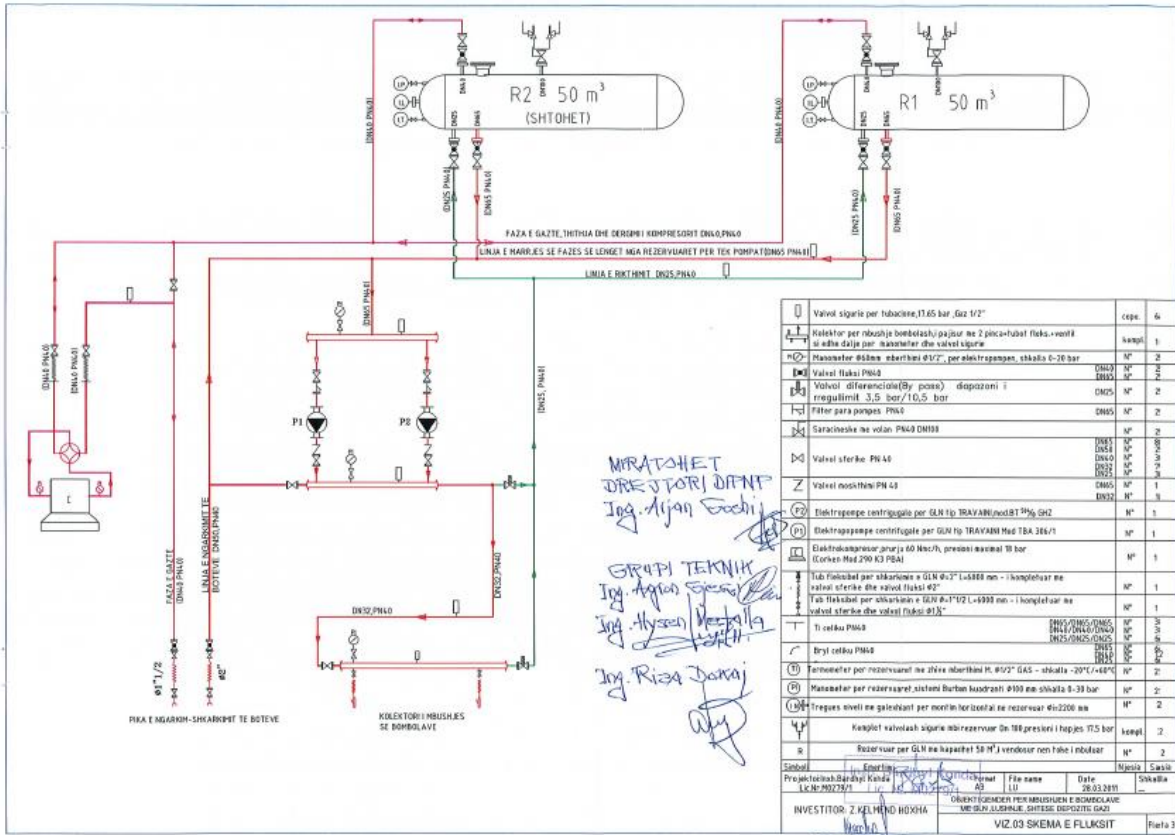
R2 50 m$^3$
(SHTOHET)

R1 50 m$^3$

LP
LL
LT

DN40 PN40
DN40
DN25
DN65
DN25 PN40
DN65 PN40

FAZA E GAZTE,THITHJA DHE DERGIMI I KOMPRESORIT DN40,PN40
LINJA E MARRJES SE FAZES SE LENGET NGA REZERVUARET PER TEK POMPAT(DN65 PN40)
LINJA E RIKTHIMIT DN25,PN40

DN65 PN40
DN25 PN40
DN40 PN40

P1
P2

LINJA E NGARKIMIT TE BOTEVE DN50,PN40
FAZA E GAZTE (DN40 PN40)
DN32,PN40
DN32,PN40

Φ1"1/2
Φ2"

PIKA E NGARKIM-SHKARKIMIT TE BOTEVE

KOLEKTORI I MBUSHJES SE BOMBOLAVE

MIRATOHET
DREJTORI DPNP
Ing. Aljan Sadiu

GRUPI TEKNIK
Ing. Agron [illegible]
Ing. Hysen Mezhalla
Ing. Riza Daraj

| | | | |
|---|---|---|---|
| | Valvol sigurie per tubacione,17.65 bar ,Gaz 1/2" | cope. | 6 |
| | Kolektor per mbushje bombolash,i pajisur me 2 pinca+tubot fleks.+ventil si edhe dalje per manometer dhe valvol sigurie | kompl. | 1 |
| | Manometer Φ60mm mberthimi Φ1/2", per elektropompen, shkalla 0-20 bar | N° | 2 |
| | Valvol fluksi PN40 DN40 DN65 | N° N° | 2 2 |
| | Volvol diferenciole(By pass) diapozoni i rregullimit 3,5 bar/10,5 bar DN25 | N° | 2 |
| | Filter para pompes PN40 DN65 | N° | 2 |
| | Saracineske me volan PN40 DN100 | N° | 2 |
| | Valvol sferike PN 40 DN65 DN50 DN40 DN32 DN25 | N° | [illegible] |
| | Valvol moskthimi PN 40 DN65 DN32 | N° N° | 1 1 |
| P2 | Elektropompe centrifugale per GLN tip TRAVAINI,mod.BT 3/4 GH2 | N° | 1 |
| P1 | Elektropompe centrifugale per GLN tip TRAVAINI Mod TBA 306/1 | N° | 1 |
| | Elektrokompresor prurja 60 Nmc/h, presioni maksimal 18 bar (Corken Mod 290 K3 PBA) | N° | 1 |
| | Tub fleksibel per shkarkimin e GLN Φ=2" L=6000 mm - i kompletuar me valvol sferike dhe valvol fluksi Φ2" | N° | 1 |
| | Tub fleksibel per shkarkimin e GLN Φ=1"1/2 L=6000 mm - i kompletuar me valvol sferike dhe valvol fluksi Φ1½" | N° | 1 |
| | Ti celiku PN40 DN65/DN65/DN65 DN40/DN40/DN40 DN25/DN25/DN25 | N° | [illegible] |
| | Bryl celiku PN40 DN65 DN40 DN25 | N° | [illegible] |
| TI | Termometer per rezervuaret me zhive mberthimi M. Φ1/2" GAS - shkalla -20°C/+60°C | N° | 2 |
| PI | Manometer per rezervuaret,sistemi Burban kuadranti Φ100 mm-shkalla 0-30 bar | N° | 2 |
| LI | Tregues niveli me galexhiant per montim horizontal ne rezervuar Φi=2200 mm | N° | 2 |
| | Komplet valvolash sigurie mbi rezervuar Dn 100,presioni i hapjes 17.5 bar | kompl. | 2 |
| R | Rezervuar per GLN me kapacitet 50 M$^3$,i vendosur nen toke i mbuluar | N° | 2 |
| Simbol | Emertimi | Njesia | Sasia |

Projektoi:Ing.Bardhyl Kohda Lic.Nr.M0278/1
Formati A3
File name LU
Date 28.03.2011
Shkalla —
OBJEKTI:QENDER PER MBUSHJEN E BOMBOLAVE ME GLN ,LUSHNJE,SHTESE DEPOZITE GAZI
INVESTITOR: Z.KELMEND HOXHA
VIZ.03 SKEMA E FLUKSIT
Fleta 3